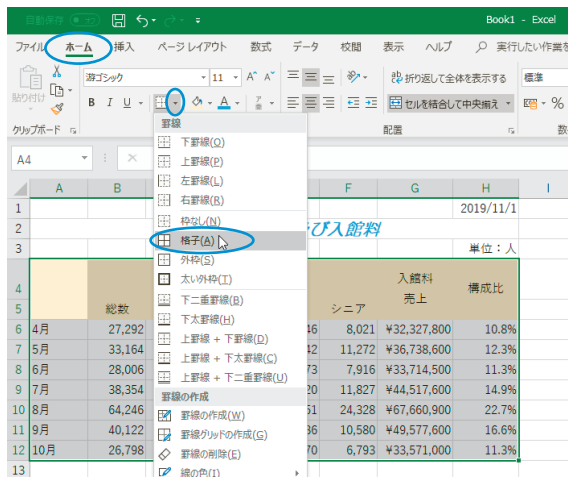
自動保存 オフ Book1 - Excel

ファイル ホーム 挿入 ページ レイアウト 数式 データ 校閲 表示 ヘルプ 実行したい作業を

貼り付け 游ゴシック 11 A A 折り返して全体を表示する 標準

B I U セルを結合して中央揃え

クリップボード 配置 数

A4

罫線
下罫線(O)
上罫線(P)
左罫線(L)
右罫線(R)
枠なし(N)
格子(A)
外枠(S)
太い外枠(T)
下二重罫線(B)
下太罫線(H)
上罫線 + 下罫線(D)
上罫線 + 下太罫線(C)
上罫線 + 下二重罫線(U)
罫線の作成
罫線の作成(W)
罫線グリッドの作成(G)
罫線の削除(E)
線の色(I)

| | A | B | ... | F | G | H | I |
|---|---|---|---|---|---|---|---|
| 1 | | | | | | 2019/11/1 | |
| 2 | | | び入館料 | | | | |
| 3 | | | | | | 単位：人 | |
| 4 | | | | | 入館料 | 構成比 | |
| 5 | | 総数 | | シニア | 売上 | | |
| 6 | 4月 | 27,292 | 46 | 8,021 | ¥32,327,800 | 10.8% | |
| 7 | 5月 | 33,164 | 42 | 11,272 | ¥36,738,600 | 12.3% | |
| 8 | 6月 | 28,006 | 73 | 7,916 | ¥33,714,500 | 11.3% | |
| 9 | 7月 | 38,354 | 20 | 11,827 | ¥44,517,600 | 14.9% | |
| 10 | 8月 | 64,246 | 51 | 24,328 | ¥67,660,900 | 22.7% | |
| 11 | 9月 | 40,122 | 36 | 10,580 | ¥49,577,600 | 16.6% | |
| 12 | 10月 | 26,798 | 70 | 6,793 | ¥33,571,000 | 11.3% | |